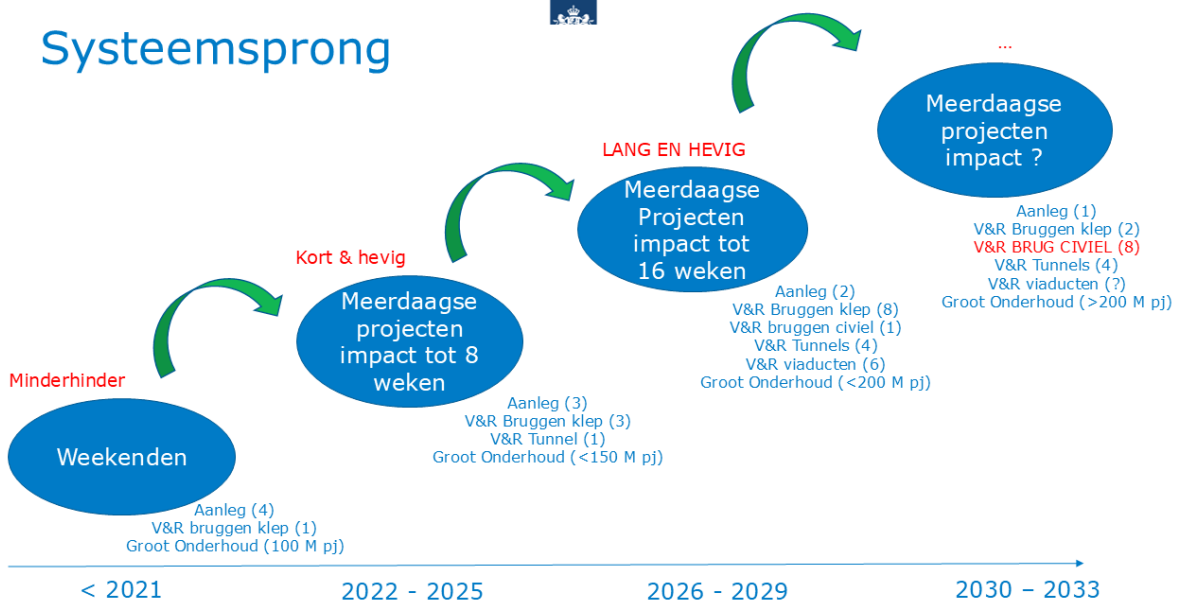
Systeemsprong

Minderhinder

Weekenden

Aanleg (4)
V&R bruggen klep (1)
Groot Onderhoud (100 M pj)

Kort & hevig

Meerdaagse projecten impact tot 8 weken

Aanleg (3)
V&R Bruggen klep (3)
V&R Tunnel (1)
Groot Onderhoud (<150 M pj)

LANG EN HEVIG

Meerdaagse Projecten impact tot 16 weken

Aanleg (2)
V&R Bruggen klep (8)
V&R bruggen civiel (1)
V&R Tunnels (4)
V&R viaducten (6)
Groot Onderhoud (<200 M pj)

...

Meerdaagse projecten impact ?

Aanleg (1)
V&R Bruggen klep (2)
V&R BRUG CIVIEL (8)
V&R Tunnels (4)
V&R viaducten (?)
Groot Onderhoud (>200 M pj)

< 2021

2022 - 2025

2026 - 2029

2030 – 2033